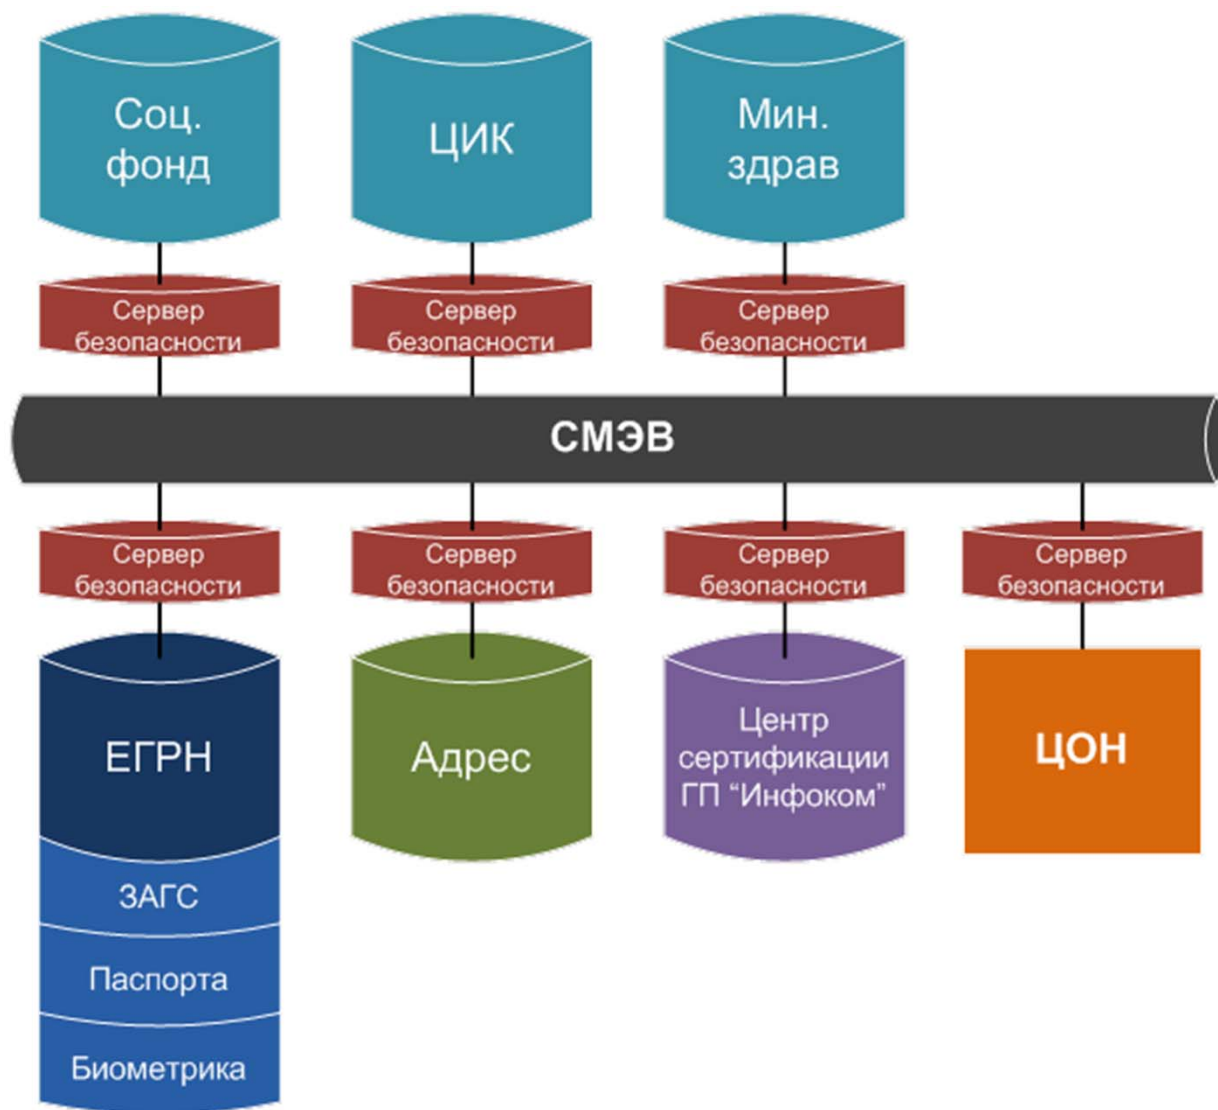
Соц. фонд

ЦИК

Мин. здрав

Сервер безопасности

Сервер безопасности

Сервер безопасности

СМЭВ

Сервер безопасности

Сервер безопасности

Сервер безопасности

Сервер безопасности

ЕГРН

ЗАГС

Паспорта

Биометрика

Адрес

Центр сертификации ГП “Инфоком”

ЦОН